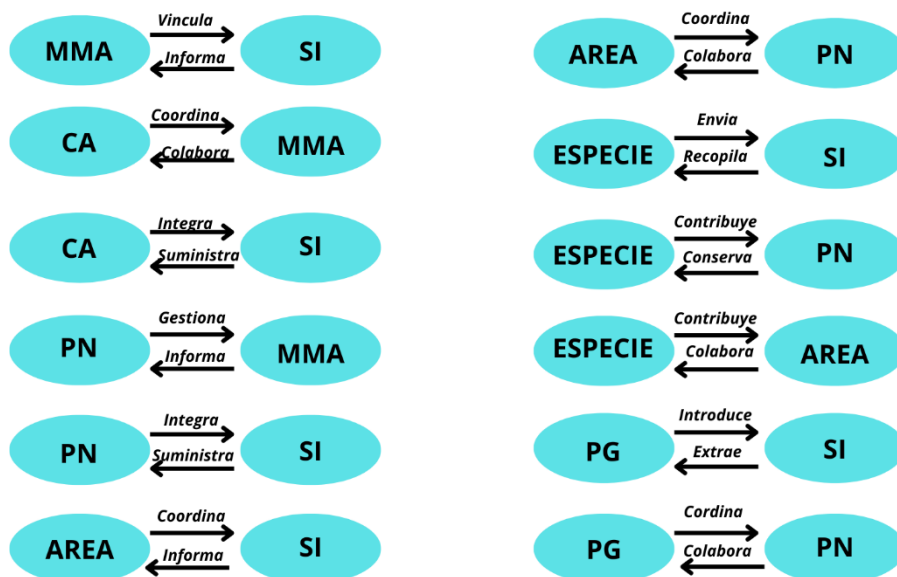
MMA Vincula Informa SI

CA Coordina Colabora MMA

CA Integra Suministra SI

PN Gestiona Informa MMA

PN Integra Suministra SI

AREA Coordina Informa SI

AREA Coordina Colabora PN

ESPECIE Envia Recopila SI

ESPECIE Contribuye Conserva PN

ESPECIE Contribuye Colabora AREA

PG Introduce Extrae SI

PG Cordina Colabora PN